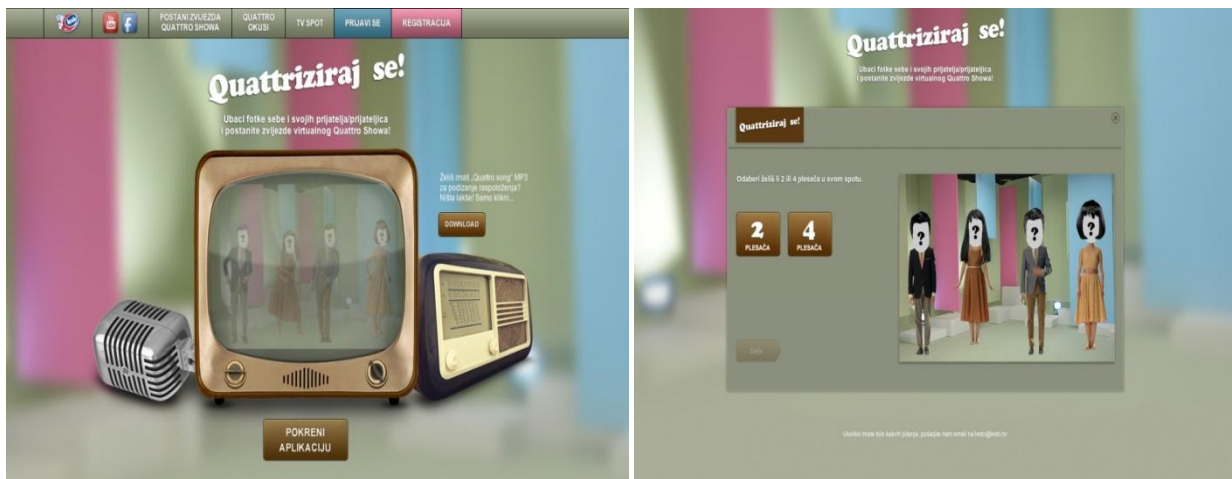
POSTANI ZVIJEZDA QUATTRO SHOWA
QUATTRO OKUSI
TV SPOT
PRIJAVI SE
REGISTRACIJA

Quattriziraj se!

Ubaci fotke sebe i svojih prijatelja/prijateljica i postanite zvijezde virtualnog Quattro Showa!

Želiš imati „Quattro song" MP3 za podizanje raspoloženja? Ništa lakše! Samo klikni...

DOWNLOAD

POKRENI APLIKACIJU

Quattriziraj se!

Ubaci fotke sebe i svojih prijatelja/prijateljica i postanite zvijezde virtualnog Quattro Showa!

Quattriziraj se!

Odaberi želiš li 2 ili 4 plesača u svom spotu.

2 PLESAČA

4 PLESAČA

Dalje

Ukoliko imate bilo kakvih pitanja, pošaljite nam email na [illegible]